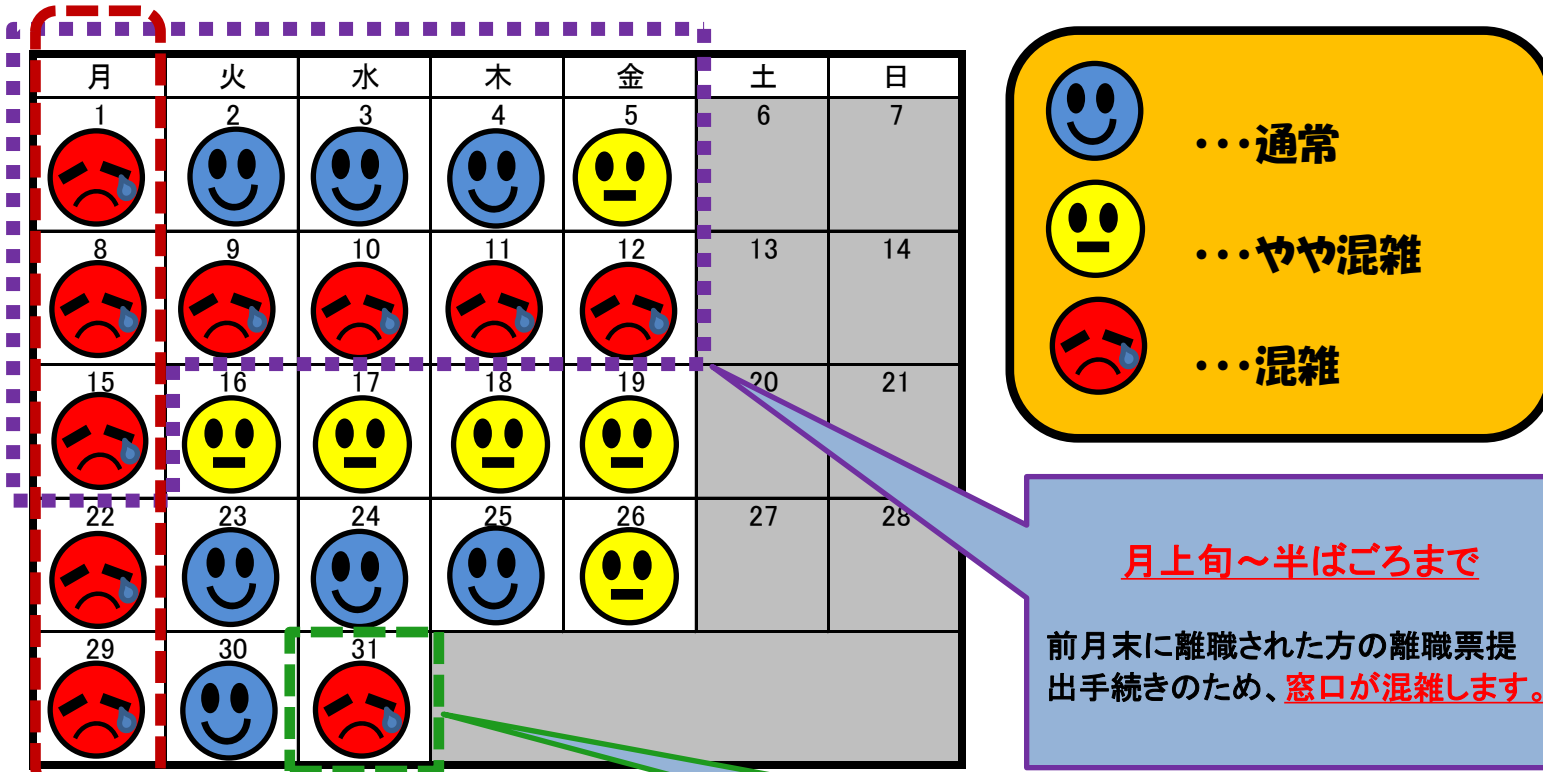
| 月 | 火 | 水 | 木 | 金 | 土 | 日 |
|---|---|---|---|---|---|---|
| 1 | 2 | 3 | 4 | 5 | 6 | 7 |
| 8 | 9 | 10 | 11 | 12 | 13 | 14 |
| 15 | 16 | 17 | 18 | 19 | 20 | 21 |
| 22 | 23 | 24 | 25 | 26 | 27 | 28 |
| 29 | 30 | 31 | | | | |

・・・通常

・・・やや混雑

・・・混雑

月上旬～半ばごろまで

前月末に離職された方の離職票提出手続きのため、窓口が混雑します。